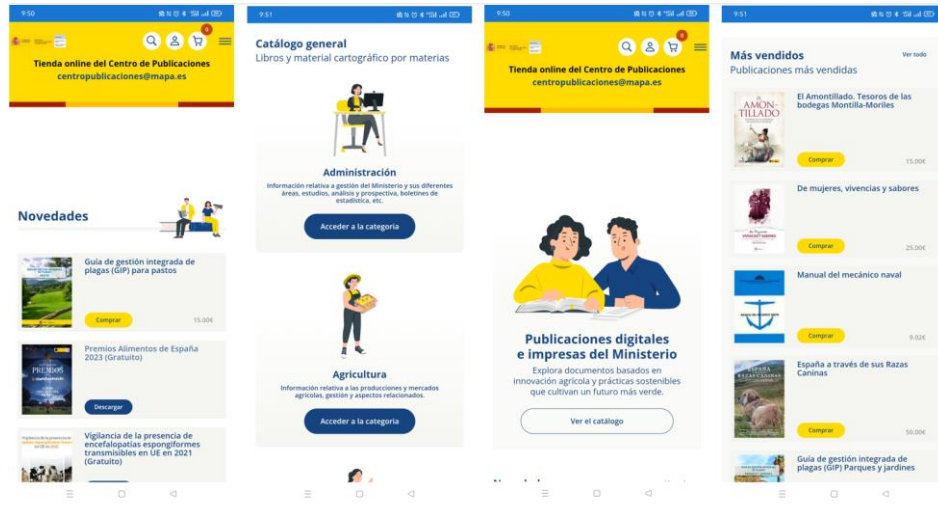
9:50

0

Tienda online del Centro de Publicaciones
centropublicaciones@mapa.es

Novedades

Guía de gestión integrada de plagas (GIP) para pastos

Comprar 15.00€

Premios Alimentos de España 2023 (Gratuito)

PREMIOS

Descargar

Vigilancia de la presencia de encefalopatías espongiformes transmisibles en UE en 2021 (Gratuito)

9:51

Catálogo general
Libros y material cartográfico por materias

Administración

Información relativa a gestión del Ministerio y sus diferentes áreas, estudios, análisis y prospectiva, boletines de estadística, etc.

Acceder a la categoría

Agricultura

Información relativa a las producciones y mercados agrícolas, gestión y aspectos relacionados.

Acceder a la categoría

9:50

0

Tienda online del Centro de Publicaciones
centropublicaciones@mapa.es

Publicaciones digitales e impresas del Ministerio

Explora documentos basados en innovación agrícola y prácticas sostenibles que cultivan un futuro más verde.

Ver el catálogo

9:51

Más vendidos
Ver todo
Publicaciones más vendidas

AMONTILLADO

El Amontillado. Tesoros de las bodegas Montilla-Moriles

Comprar 15.00€

De mujeres, vivencias y sabores

Comprar 25.00€

Manual del mecánico naval

Comprar 9.02€

ESPAÑA RAZAS CANINAS

España a través de sus Razas Caninas

Comprar 50.00€

Guía de gestión integrada de plagas (GIP) Parques y jardines